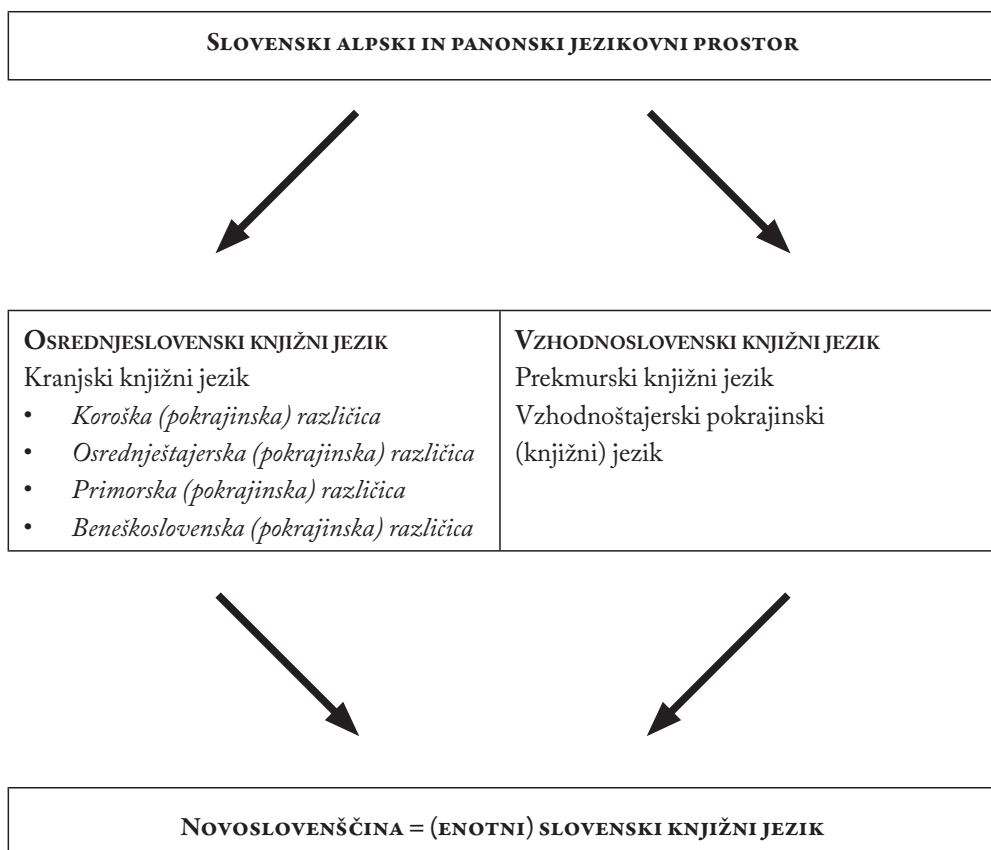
Slovenski alpski in panonski jezikovni prostor

| Osrednjeslovenski knjižni jezik<br>Kranjski knjižni jezik<br>• *Koroška (pokrajinska) različica*<br>• *Osrednještajerska (pokrajinska) različica*<br>• *Primorska (pokrajinska) različica*<br>• *Beneškoslovenska (pokrajinska) različica* | Vzhodnoslovenski knjižni jezik<br>Prekmurski knjižni jezik<br>Vzhodnoštajerski pokrajinski (knjižni) jezik |
|---|---|

Novoslovenščina = (enotni) slovenski knjižni jezik